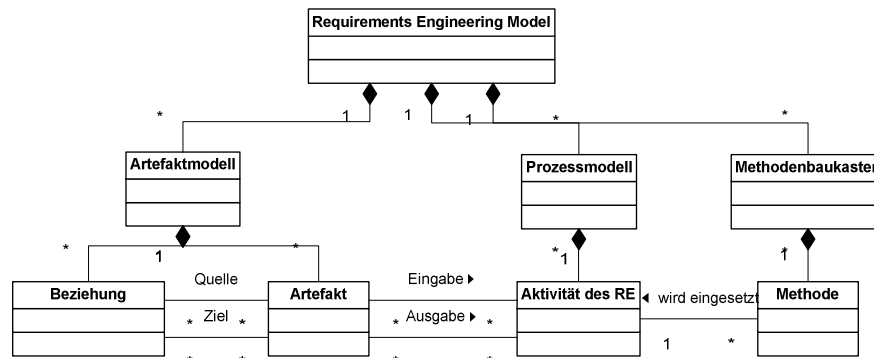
Requirements Engineering Model

*
1
1
1
*
*

Artefaktmodell

Prozessmodell

Methodenbaukasten

*
1
*

*
1

*
1

Quelle

Eingabe ▸

Beziehung

Ziel

Artefakt

Ausgabe ▸

Aktivität des RE

◂ wird eingesetzt

Methode

*
*
*
*

1
*

*
*
*
*